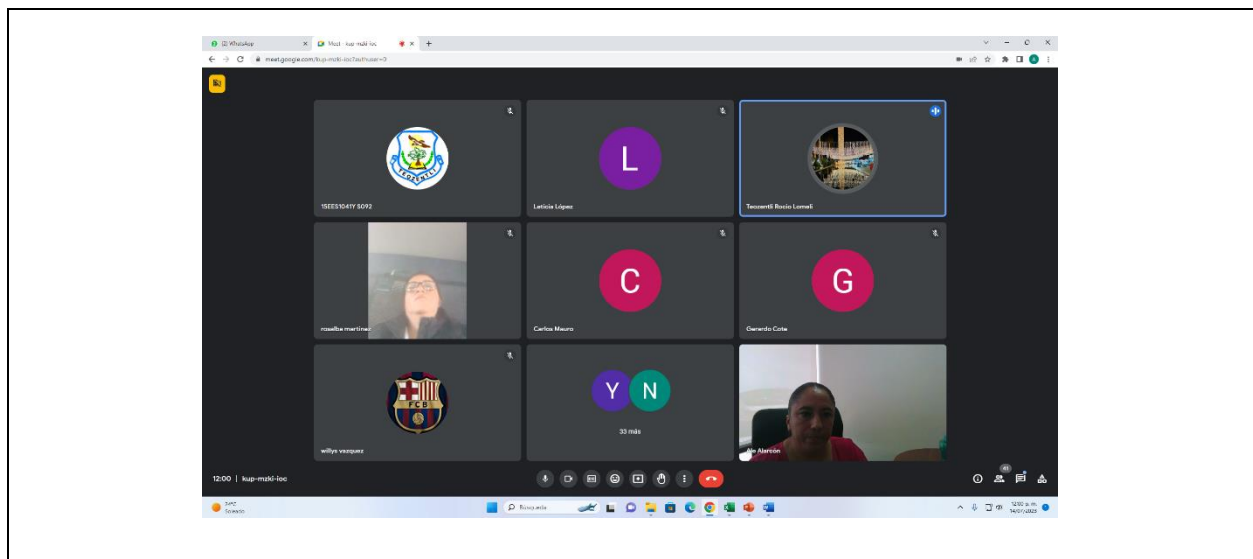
(2) WhatsApp
Meet - kup-mzki-ioc
meet.google.com/kup-mzki-ioc?authuser=0

1SEES1041Y S092
L
Leticia López
Teozentli Rocío Lomelí
roselba martínez
C
Carlos Mauro
G
Gerardo Cote
FCB
willys vazquez
Y N
33 más
Ale Alarcón

12:00 | kup-mzki-ioc

Soleado
Búsqueda
12:00 p. m.
14/01/2023